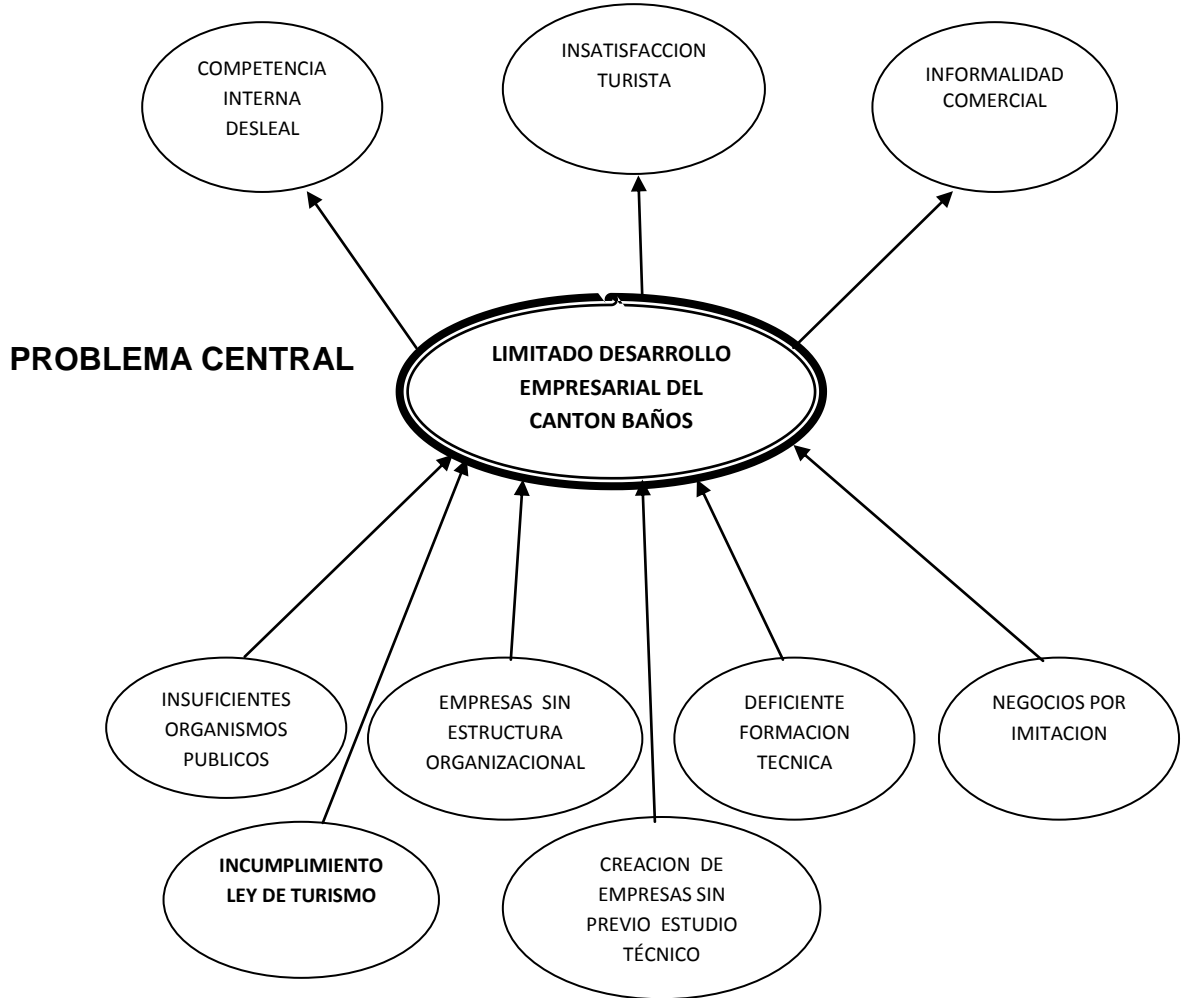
COMPETENCIA INTERNA DESLEAL

INSATISFACCION TURISTA

INFORMALIDAD COMERCIAL

PROBLEMA CENTRAL

LIMITADO DESARROLLO EMPRESARIAL DEL CANTON BAÑOS

INSUFICIENTES ORGANISMOS PUBLICOS

EMPRESAS SIN ESTRUCTURA ORGANIZACIONAL

DEFICIENTE FORMACION TECNICA

NEGOCIOS POR IMITACION

INCUMPLIMIENTO LEY DE TURISMO

CREACION DE EMPRESAS SIN PREVIO ESTUDIO TÉCNICO